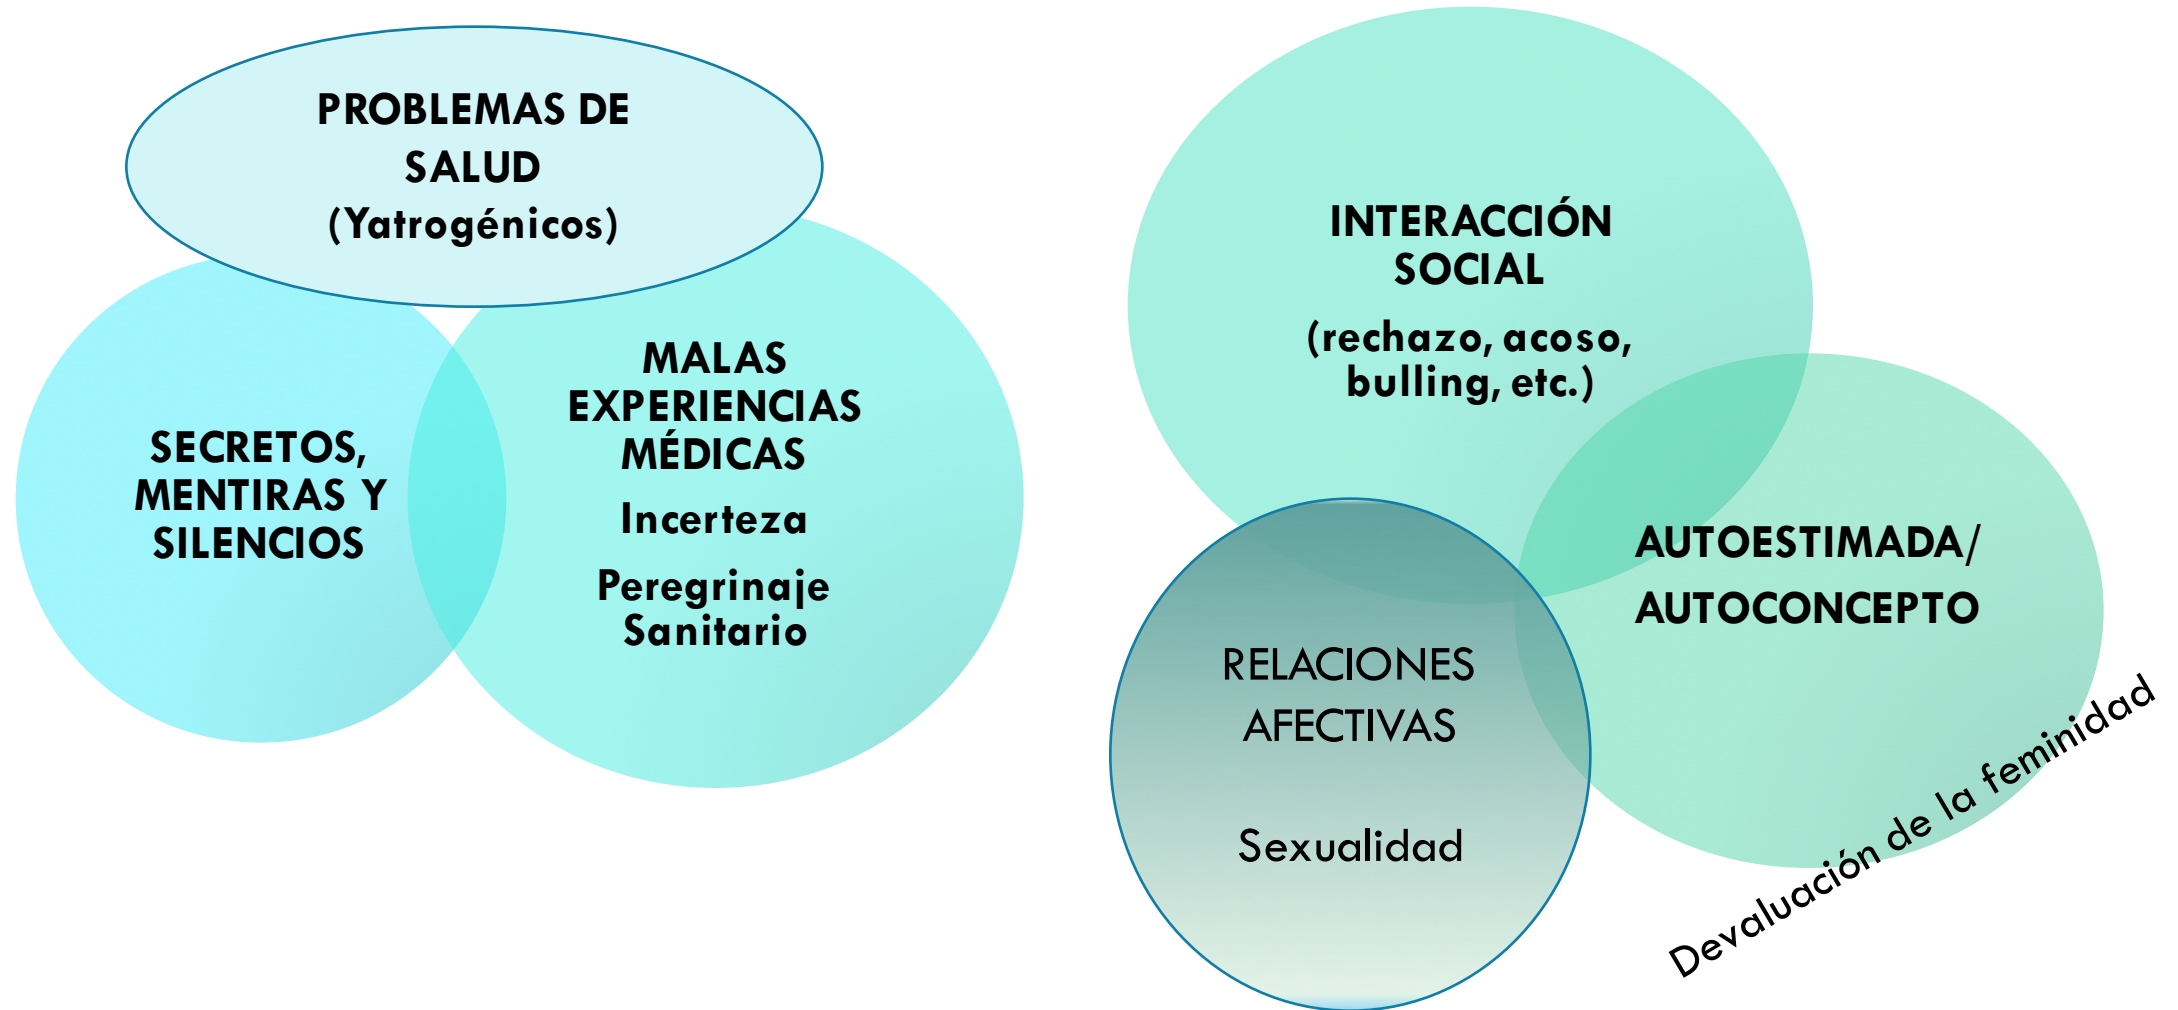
PROBLEMAS DE SALUD
(Yatrogénicos)

SECRETOS, MENTIRAS Y SILENCIOS

MALAS EXPERIENCIAS MÉDICAS
Incerteza
Peregrinaje Sanitario

INTERACCIÓN SOCIAL
(rechazo, acoso, bulling, etc.)

AUTOESTIMADA/ AUTOCONCEPTO

RELACIONES AFECTIVAS

Sexualidad

Devaluación de la feminidad